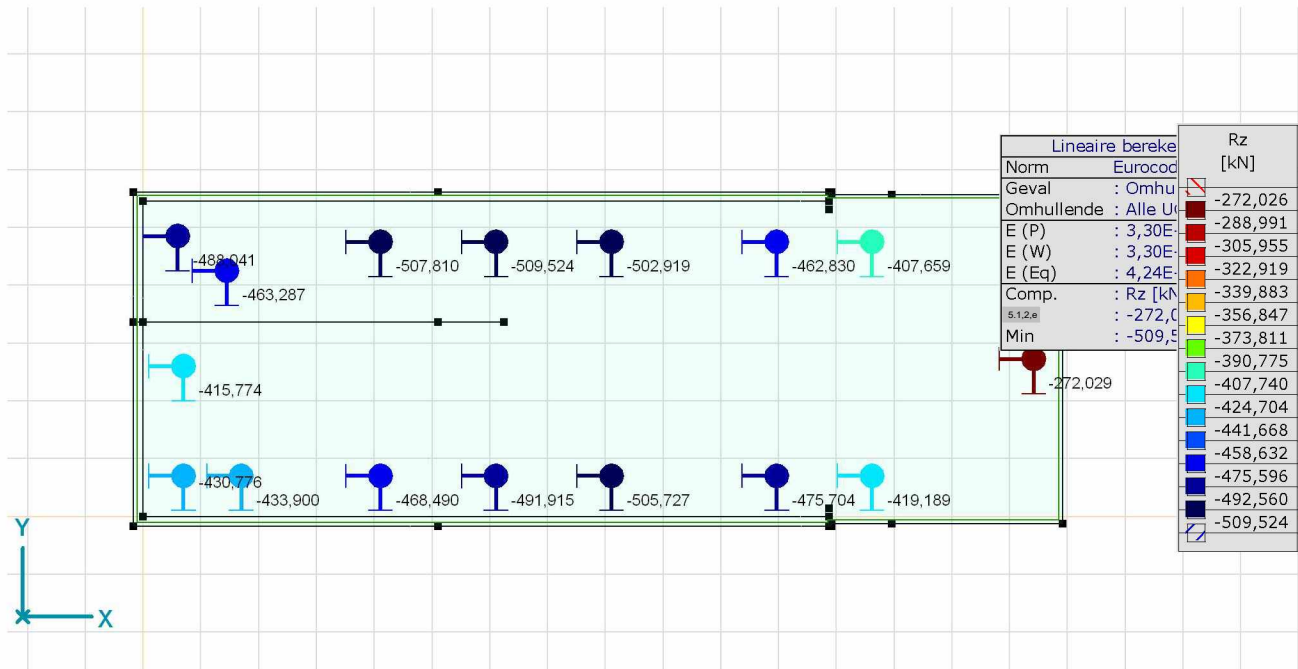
-488,041
-463,287
-507,810
-509,524
-502,919
-462,830
-407,659
-415,774
-272,029
-430,776
-433,900
-468,490
-491,915
-505,727
-475,704
-419,189

| Lineaire bereke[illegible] | |
|---|---|
| Norm | Eurocod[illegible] |
| Geval | : Omhu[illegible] |
| Omhullende | : Alle U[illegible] |
| E (P) | : 3,30E-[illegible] |
| E (W) | : 3,30E-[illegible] |
| E (Eq) | : 4,24E-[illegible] |
| Comp. | : Rz [kN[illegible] |
| 5.1,2,e | : -272,0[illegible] |
| Min | : -509,5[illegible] |

Rz
[kN]
-272,026
-288,991
-305,955
-322,919
-339,883
-356,847
-373,811
-390,775
-407,740
-424,704
-441,668
-458,632
-475,596
-492,560
-509,524

Y
X